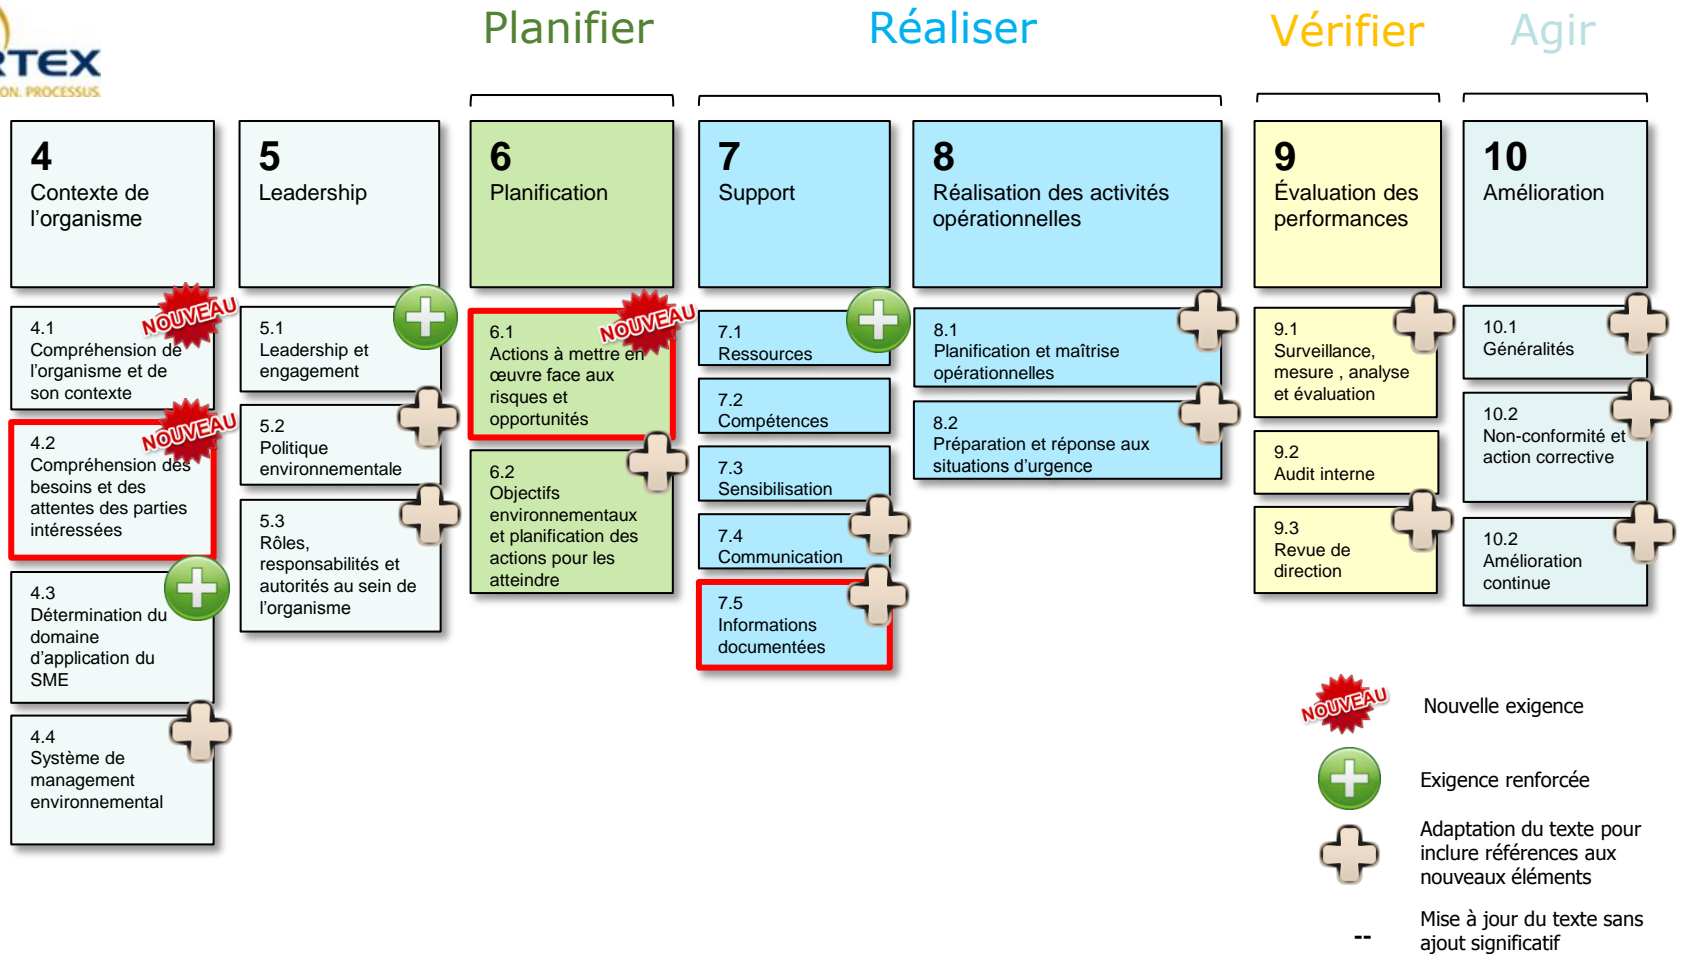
RTEX
ON. PROCESSUS

Planifier

Réaliser

Vérifier

Agir

4
Contexte de l'organisme

5
Leadership

6
Planification

7
Support

8
Réalisation des activités opérationnelles

9
Évaluation des performances

10
Amélioration

4.1
Compréhension de l'organisme et de son contexte
NOUVEAU

4.2
Compréhension des besoins et des attentes des parties intéressées
NOUVEAU

4.3
Détermination du domaine d'application du SME

4.4
Système de management environnemental

5.1
Leadership et engagement

5.2
Politique environnementale

5.3
Rôles, responsabilités et autorités au sein de l'organisme

6.1
Actions à mettre en œuvre face aux risques et opportunités
NOUVEAU

6.2
Objectifs environnementaux et planification des actions pour les atteindre

7.1
Ressources

7.2
Compétences

7.3
Sensibilisation

7.4
Communication

7.5
Informations documentées

8.1
Planification et maîtrise opérationnelles

8.2
Préparation et réponse aux situations d'urgence

9.1
Surveillance, mesure , analyse et évaluation

9.2
Audit interne

9.3
Revue de direction

10.1
Généralités

10.2
Non-conformité et action corrective

10.2
Amélioration continue

NOUVEAU
Nouvelle exigence

Exigence renforcée

Adaptation du texte pour inclure références aux nouveaux éléments

--
Mise à jour du texte sans ajout significatif